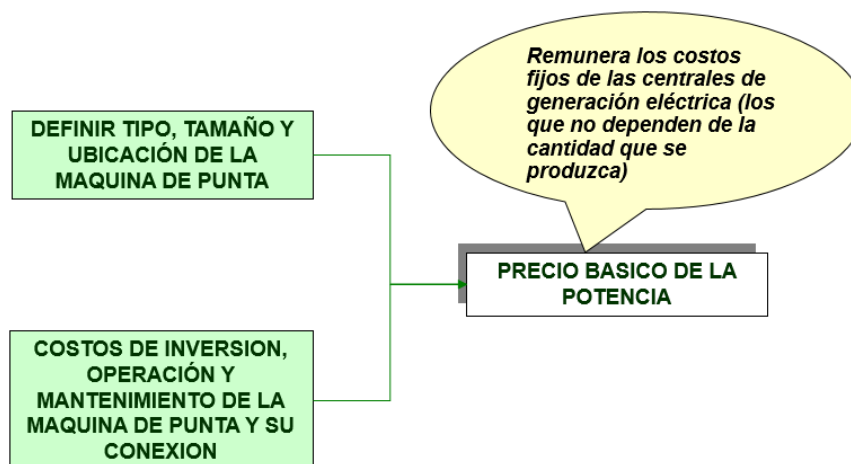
Remunera los costos fijos de las centrales de generación eléctrica (los que no dependen de la cantidad que se produzca)

DEFINIR TIPO, TAMAÑO Y UBICACIÓN DE LA MAQUINA DE PUNTA

PRECIO BASICO DE LA POTENCIA

COSTOS DE INVERSION, OPERACIÓN Y MANTENIMIENTO DE LA MAQUINA DE PUNTA Y SU CONEXION